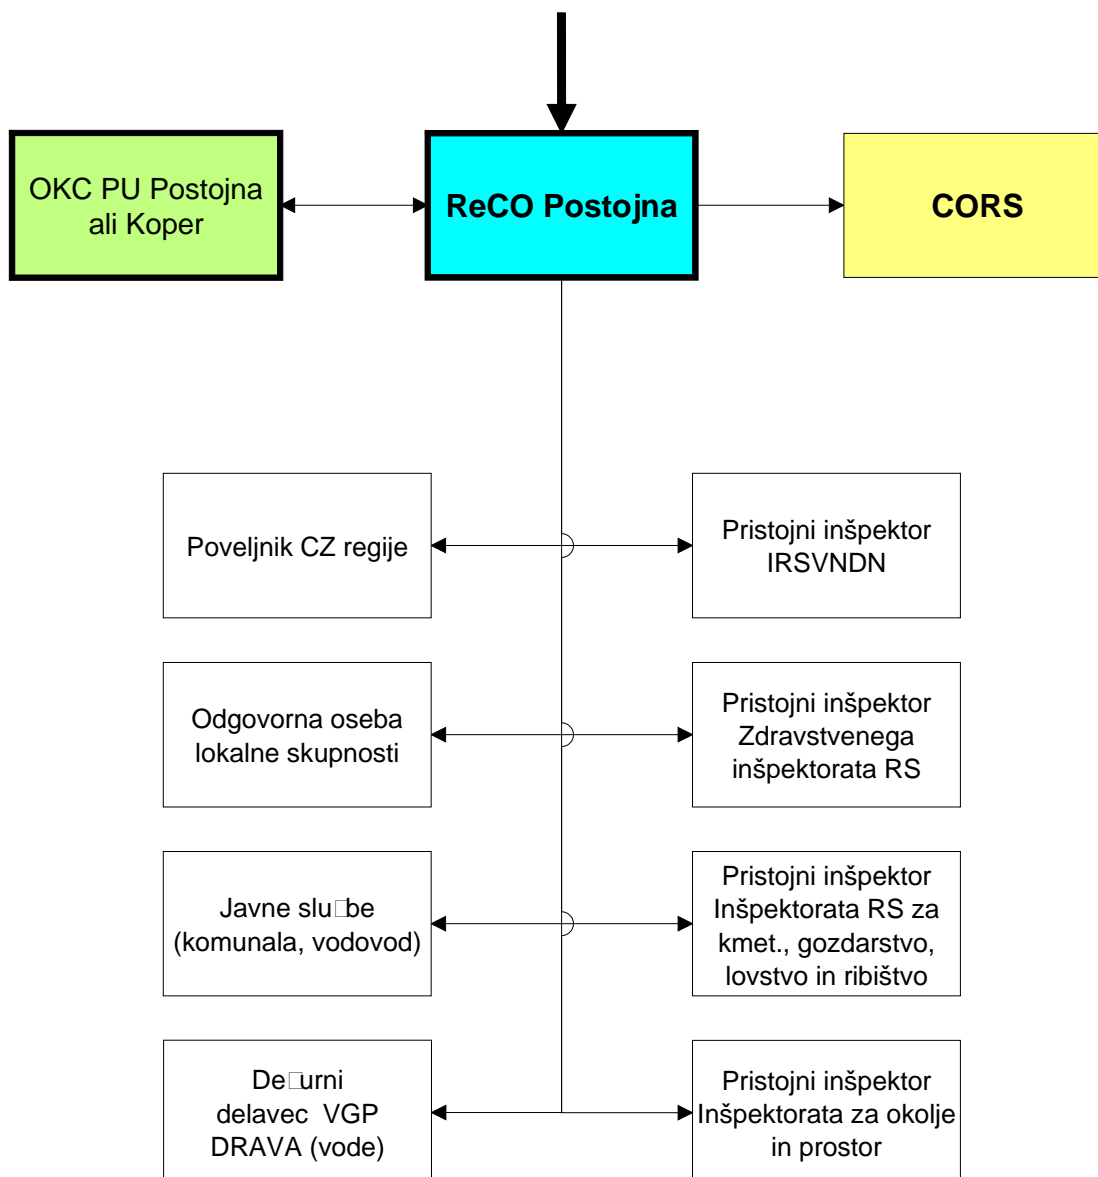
OKC PU Postojna ali Koper

ReCO Postojna

CORS

Poveljnik CZ regije

Pristojni inšpektor IRSVNDN

Odgovorna oseba lokalne skupnosti

Pristojni inšpektor Zdravstvenega inšpektorata RS

Javne slu□be (komunala, vodovod)

Pristojni inšpektor Inšpektorata RS za kmet., gozdarstvo, lovstvo in ribištvo

De□urni delavec VGP DRAVA (vode)

Pristojni inšpektor Inšpektorata za okolje in prostor